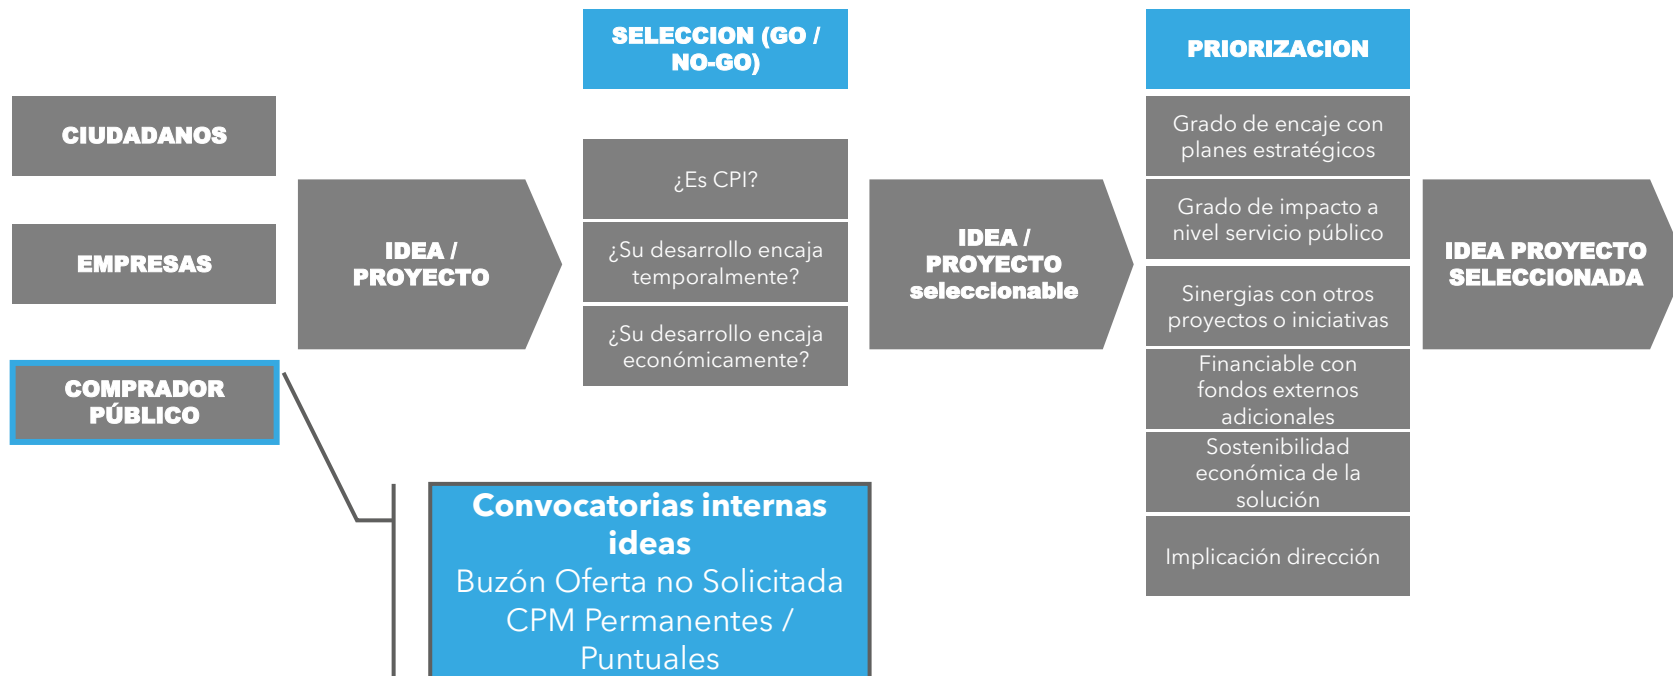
CIUDADANOS

EMPRESAS

COMPRADOR PÚBLICO

IDEA / PROYECTO

SELECCION (GO / NO-GO)

¿Es CPI?

¿Su desarrollo encaja temporalmente?

¿Su desarrollo encaja económicamente?

IDEA / PROYECTO seleccionable

PRIORIZACION

Grado de encaje con planes estratégicos

Grado de impacto a nivel servicio público

Sinergias con otros proyectos o iniciativas

Financiable con fondos externos adicionales

Sostenibilidad económica de la solución

Implicación dirección

IDEA PROYECTO SELECCIONADA

Convocatorias internas ideas
Buzón Oferta no Solicitada
CPM Permanentes / Puntuales